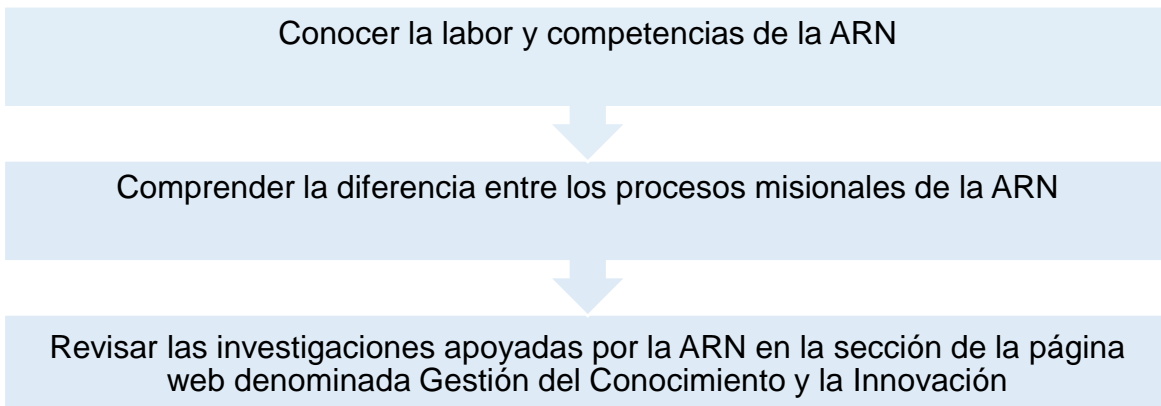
Conocer la labor y competencias de la ARN

Comprender la diferencia entre los procesos misionales de la ARN

Revisar las investigaciones apoyadas por la ARN en la sección de la página web denominada Gestión del Conocimiento y la Innovación